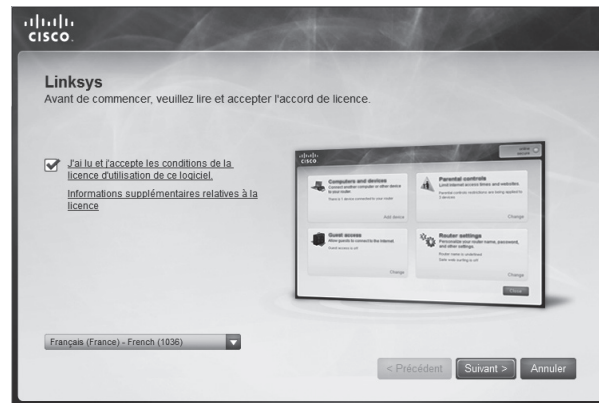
CISCO

Linksys
Avant de commencer, veuillez lire et accepter l'accord de licence.

J'ai lu et j'accepte les conditions de la licence d'utilisation de ce logiciel.

Informations supplémentaires relatives à la licence

CISCO

Computers and devices
Connect another computer or other device to your router.

Add device

Parental controls
Limit internet access times and websites.

Change

Guest access
Allow guests to connect to the internet.

Change

Router settings
Personalize your router name, password, and other settings.

Change

Close

Français (France) - French (1036)

< Précédent

Suivant >

Annuler